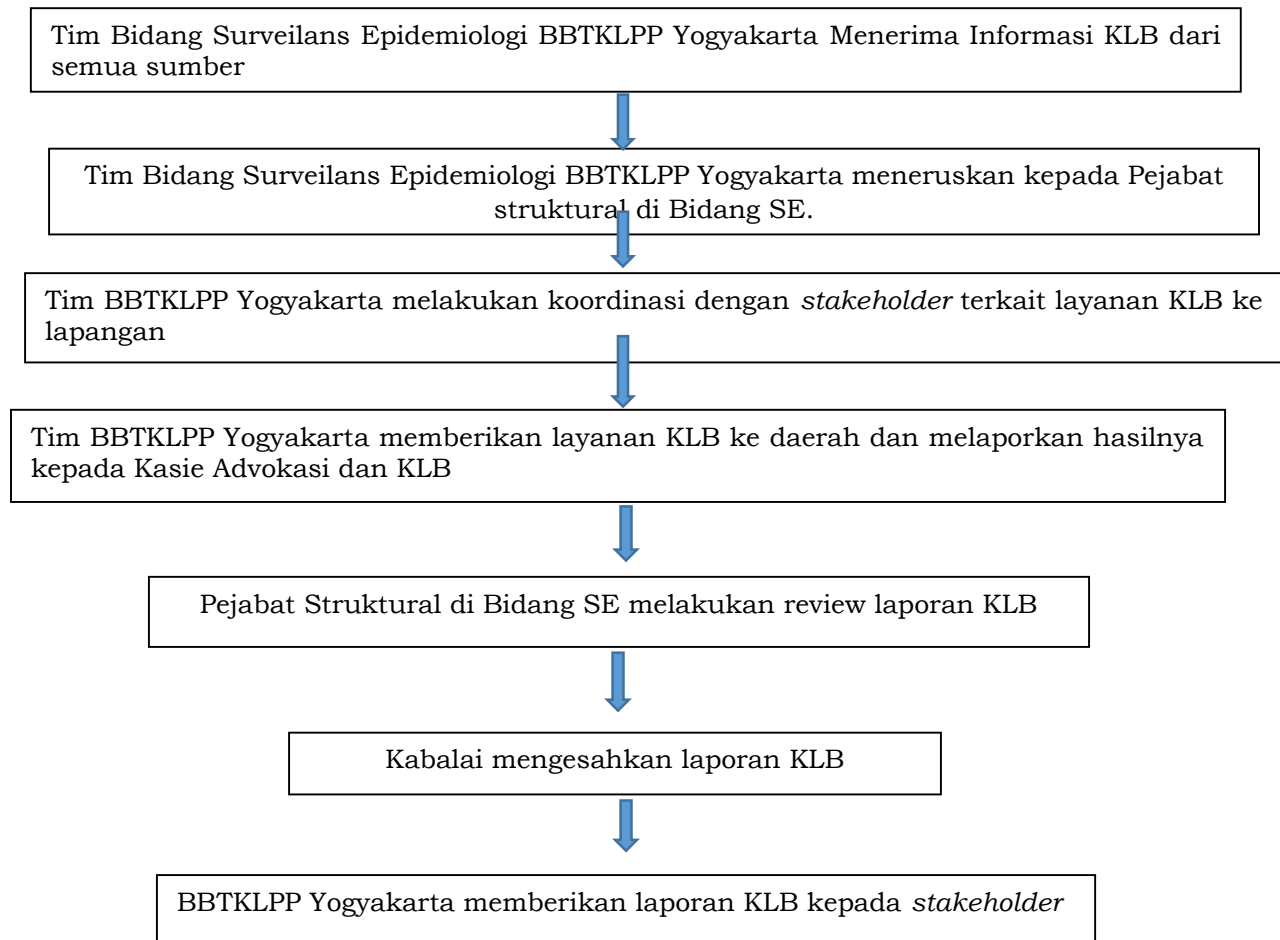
Tim Bidang Surveilans Epidemiologi BBTKLPP Yogyakarta Menerima Informasi KLB dari semua sumber

Tim Bidang Surveilans Epidemiologi BBTKLPP Yogyakarta meneruskan kepada Pejabat struktural di Bidang SE.

Tim BBTKLPP Yogyakarta melakukan koordinasi dengan *stakeholder* terkait layanan KLB ke lapangan

Tim BBTKLPP Yogyakarta memberikan layanan KLB ke daerah dan melaporkan hasilnya kepada Kasie Advokasi dan KLB

Pejabat Struktural di Bidang SE melakukan review laporan KLB

Kabalai mengesahkan laporan KLB

BBTKLPP Yogyakarta memberikan laporan KLB kepada *stakeholder*